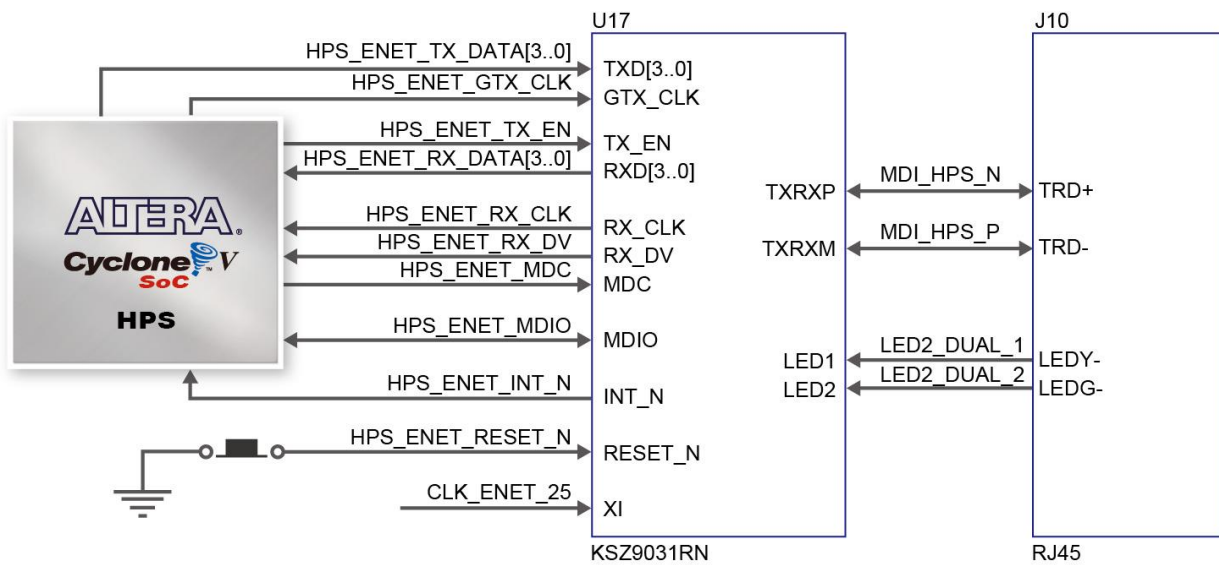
U17

J10

HPS_ENET_TX_DATA[3..0]
HPS_ENET_GTX_CLK
HPS_ENET_TX_EN
HPS_ENET_RX_DATA[3..0]
HPS_ENET_RX_CLK
HPS_ENET_RX_DV
HPS_ENET_MDC
HPS_ENET_MDIO
HPS_ENET_INT_N
HPS_ENET_RESET_N
CLK_ENET_25

ALTERA
Cyclone V
SoC
HPS

TXD[3..0]
GTX_CLK
TX_EN
RXD[3..0]
RX_CLK
RX_DV
MDC
MDIO
INT_N
RESET_N
XI

TXRXP
TXRXM
LED1
LED2

MDI_HPS_N
MDI_HPS_P
LED2_DUAL_1
LED2_DUAL_2

TRD+
TRD-
LEDY-
LEDG-

KSZ9031RN

RJ45